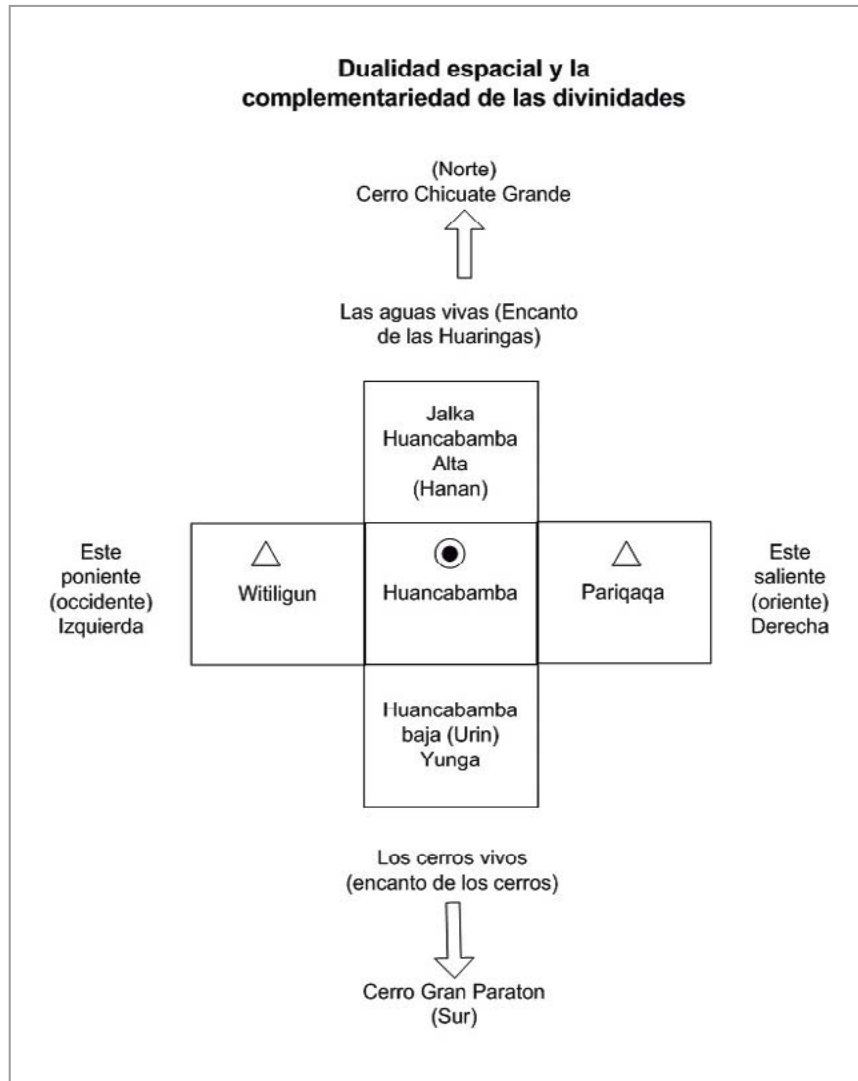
Dualidad espacial y la complementariedad de las divinidades

(Norte)
Cerro Chicuate Grande

Las aguas vivas (Encanto de las Huaringas)

Jalka Huancabamba Alta (Hanan)

Este poniente (occidente) Izquierda

Witiligun

Huancabamba

Pariqaqa

Este saliente (oriente) Derecha

Huancabamba baja (Urin) Yunga

Los cerros vivos (encanto de los cerros)

Cerro Gran Paraton (Sur)